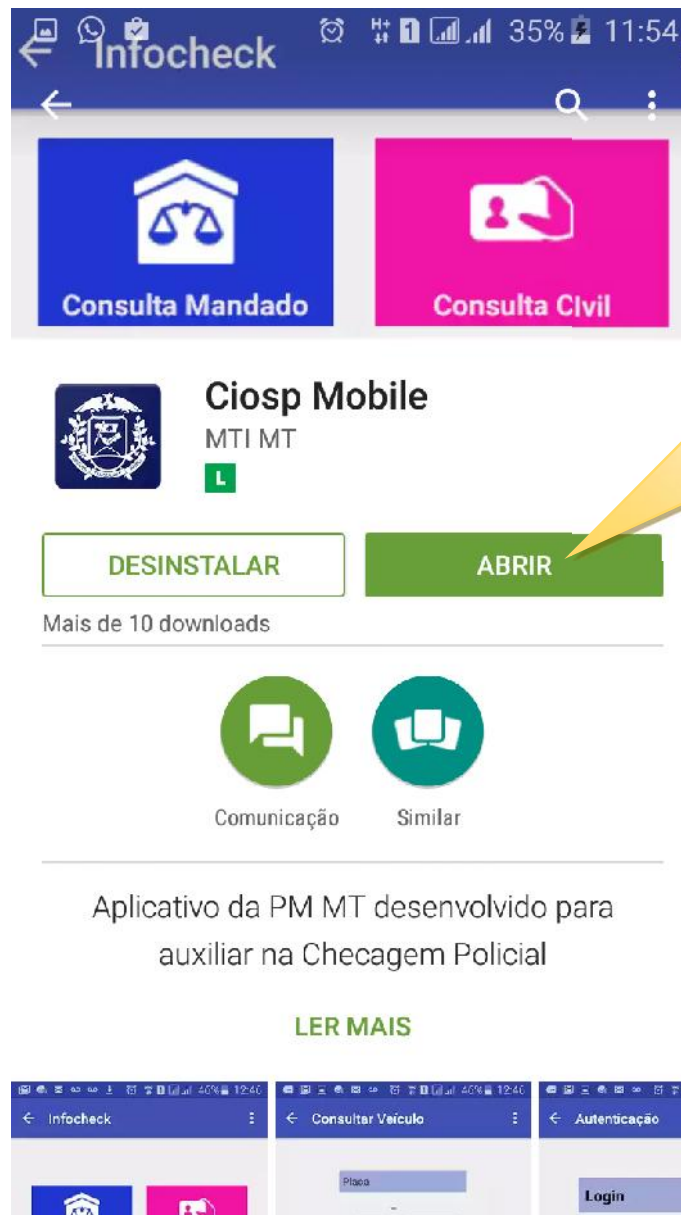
Infocheck
35% 11:54

Consulta Mandado
Consulta Civil

Ciosp Mobile
MTI MT
L

DESINSTALAR
ABRIR

Mais de 10 downloads

Comunicação
Similar

Aplicativo da PM MT desenvolvido para auxiliar na Checagem Policial

LER MAIS

40% 12:40
Infocheck

40% 12:40
Consultar Veículo
Placa

Autenticação
Login